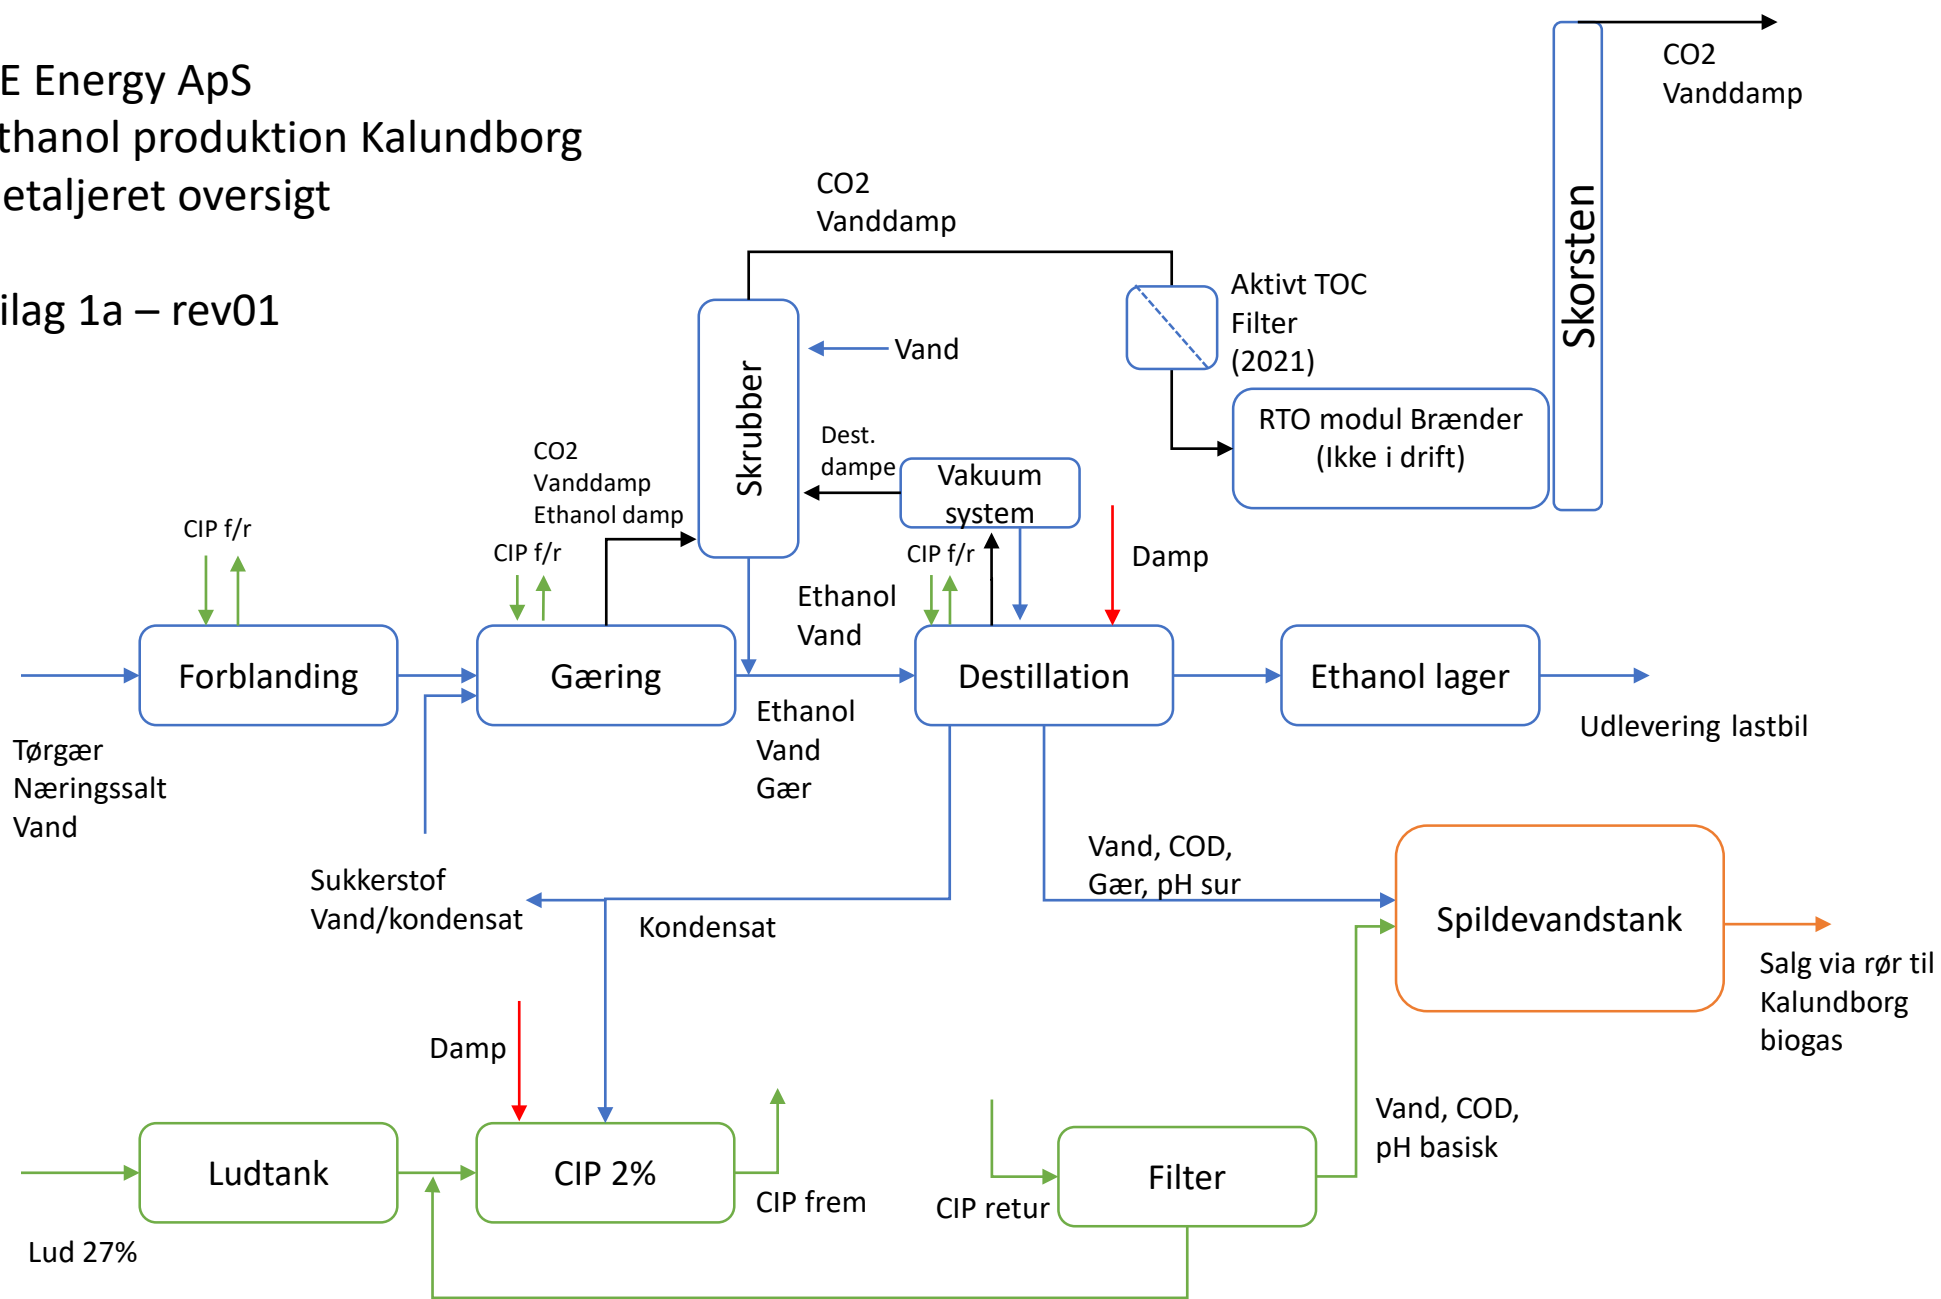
E Energy ApS
thanol produktion Kalundborg
etaljeret oversigt

ilag 1a – rev01

CO2
Vanddamp

Skorsten

CO2
Vanddamp

Aktivt TOC
Filter
(2021)

Skrubber

Vand

RTO modul Brænder
(Ikke i drift)

Dest.
dampe

Vakuum
system

CO2
Vanddamp
Ethanol damp

CIP f/r

CIP f/r

CIP f/r

Damp

Ethanol
Vand

Forblanding

Gæring

Destillation

Ethanol lager

Udlevering lastbil

Tørgær
Næringssalt
Vand

Ethanol
Vand
Gær

Vand, COD,
Gær, pH sur

Sukkerstof
Vand/kondensat

Kondensat

Spildevandstank

Salg via rør til
Kalundborg
biogas

Damp

Vand, COD,
pH basisk

Ludtank

CIP 2%

CIP frem

CIP retur

Filter

Lud 27%